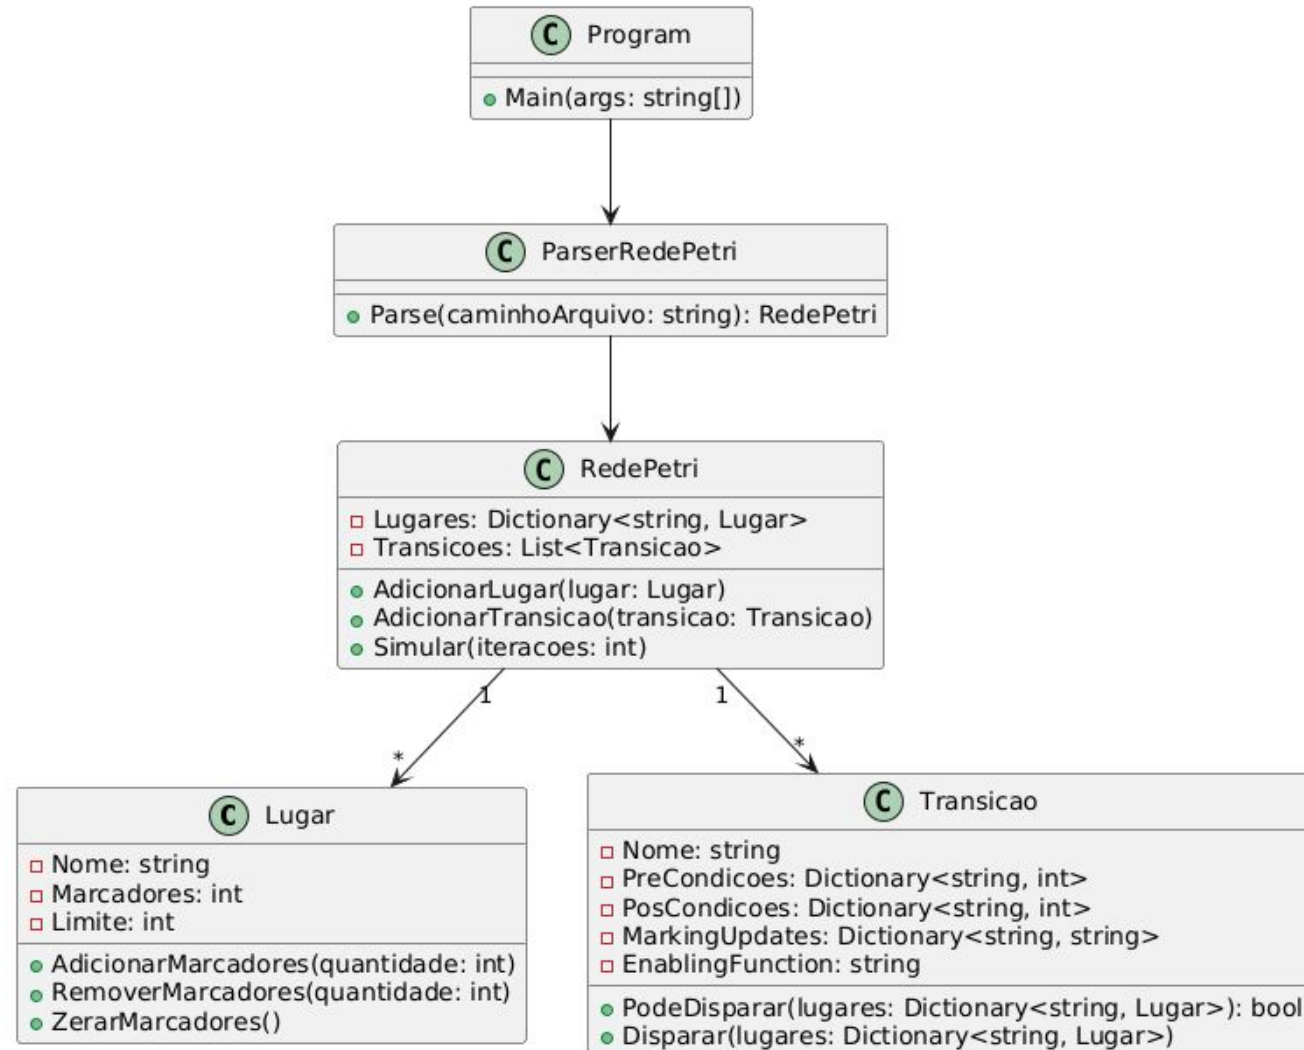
C Program

Main(args: string[])

C ParserRedePetri

Parse(caminhoArquivo: string): RedePetri

C RedePetri

Lugares: Dictionary<string, Lugar>
Transicoes: List<Transicao>

AdicionarLugar(lugar: Lugar)
AdicionarTransicao(transicao: Transicao)
Simular(iteracoes: int)

1

*

1

*

C Lugar

Nome: string
Marcadores: int
Limite: int

AdicionarMarcadores(quantidade: int)
RemoverMarcadores(quantidade: int)
ZerarMarcadores()

C Transicao

Nome: string
PreCondicoes: Dictionary<string, int>
PosCondicoes: Dictionary<string, int>
MarkingUpdates: Dictionary<string, string>
EnablingFunction: string

PodeDisparar(lugares: Dictionary<string, Lugar>): bool
Disparar(lugares: Dictionary<string, Lugar>)